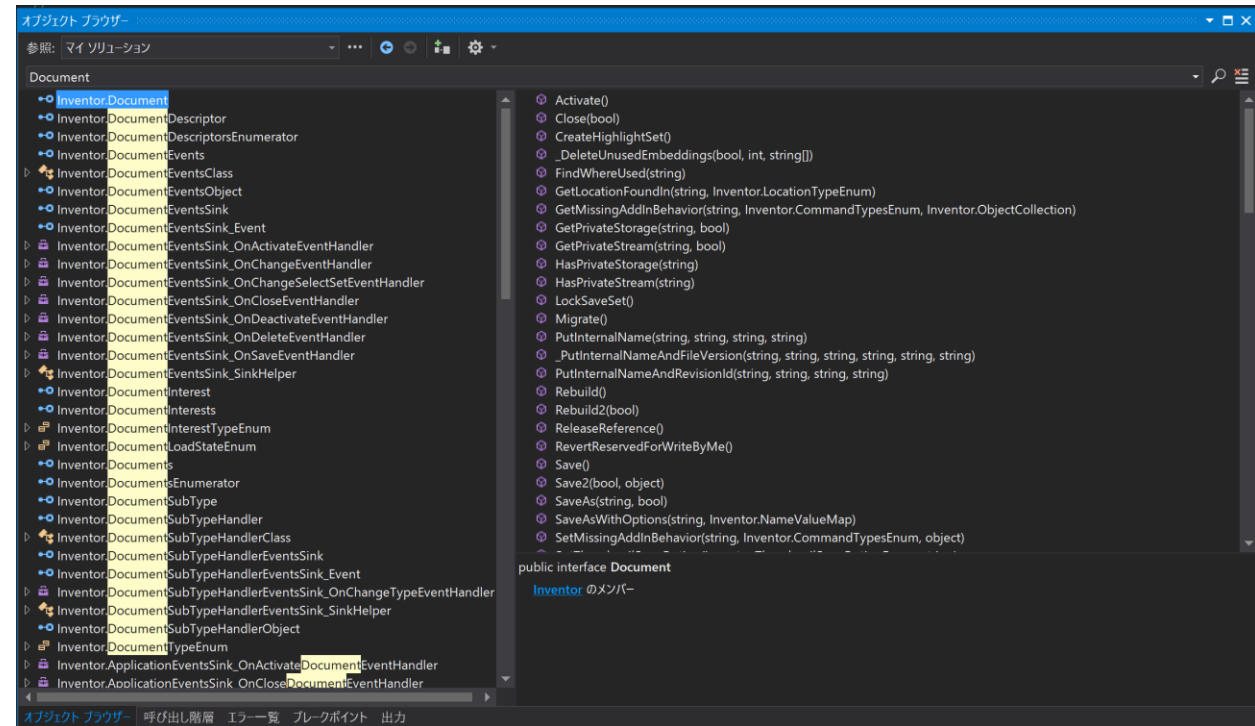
オブジェクト ブラウザー

参照: マイ ソリューション

Document

Inventor.Document
Inventor.DocumentDescriptor
Inventor.DocumentDescriptorsEnumerator
Inventor.DocumentEvents
Inventor.DocumentEventsClass
Inventor.DocumentEventsObject
Inventor.DocumentEventsSink
Inventor.DocumentEventsSink_Event
Inventor.DocumentEventsSink_OnActivateEventHandler
Inventor.DocumentEventsSink_OnChangeEventHandler
Inventor.DocumentEventsSink_OnChangeSelectSetEventHandler
Inventor.DocumentEventsSink_OnCloseEventHandler
Inventor.DocumentEventsSink_OnDeactivateEventHandler
Inventor.DocumentEventsSink_OnDeleteEventHandler
Inventor.DocumentEventsSink_OnSaveEventHandler
Inventor.DocumentEventsSink_SinkHelper
Inventor.DocumentInterest
Inventor.DocumentInterests
Inventor.DocumentInterestTypeEnum
Inventor.DocumentLoadStateEnum
Inventor.Documents
Inventor.DocumentsEnumerator
Inventor.DocumentSubType
Inventor.DocumentSubTypeHandler
Inventor.DocumentSubTypeHandlerClass
Inventor.DocumentSubTypeHandlerEventsSink
Inventor.DocumentSubTypeHandlerEventsSink_Event
Inventor.DocumentSubTypeHandlerEventsSink_OnChangeTypeEventHandler
Inventor.DocumentSubTypeHandlerEventsSink_SinkHelper
Inventor.DocumentSubTypeHandlerObject
Inventor.DocumentTypeEnum
Inventor.ApplicationEventsSink_OnActivateDocumentEventHandler
Inventor.ApplicationEventsSink_OnCloseDocumentEventHandler

Activate()
Close(bool)
CreateHighlightSet()
_DeleteUnusedEmbeddings(bool, int, string[])
FindWhereUsed(string)
GetLocationFoundIn(string, Inventor.LocationTypeEnum)
GetMissingAddInBehavior(string, Inventor.CommandTypesEnum, Inventor.ObjectCollection)
GetPrivateStorage(string, bool)
GetPrivateStream(string, bool)
HasPrivateStorage(string)
HasPrivateStream(string)
LockSaveSet()
Migrate()
PutInternalName(string, string, string, string)
_PutInternalNameAndFileVersion(string, string, string, string, string, string)
PutInternalNameAndRevisionId(string, string, string, string)
Rebuild()
Rebuild2(bool)
ReleaseReference()
RevertReservedForWriteByMe()
Save()
Save2(bool, object)
SaveAs(string, bool)
SaveAsWithOptions(string, Inventor.NameValueMap)
SetMissingAddInBehavior(string, Inventor.CommandTypesEnum, object)

public interface Document
Inventor のメンバー

オブジェクト ブラウザー 呼び出し階層 エラー一覧 ブレークポイント 出力